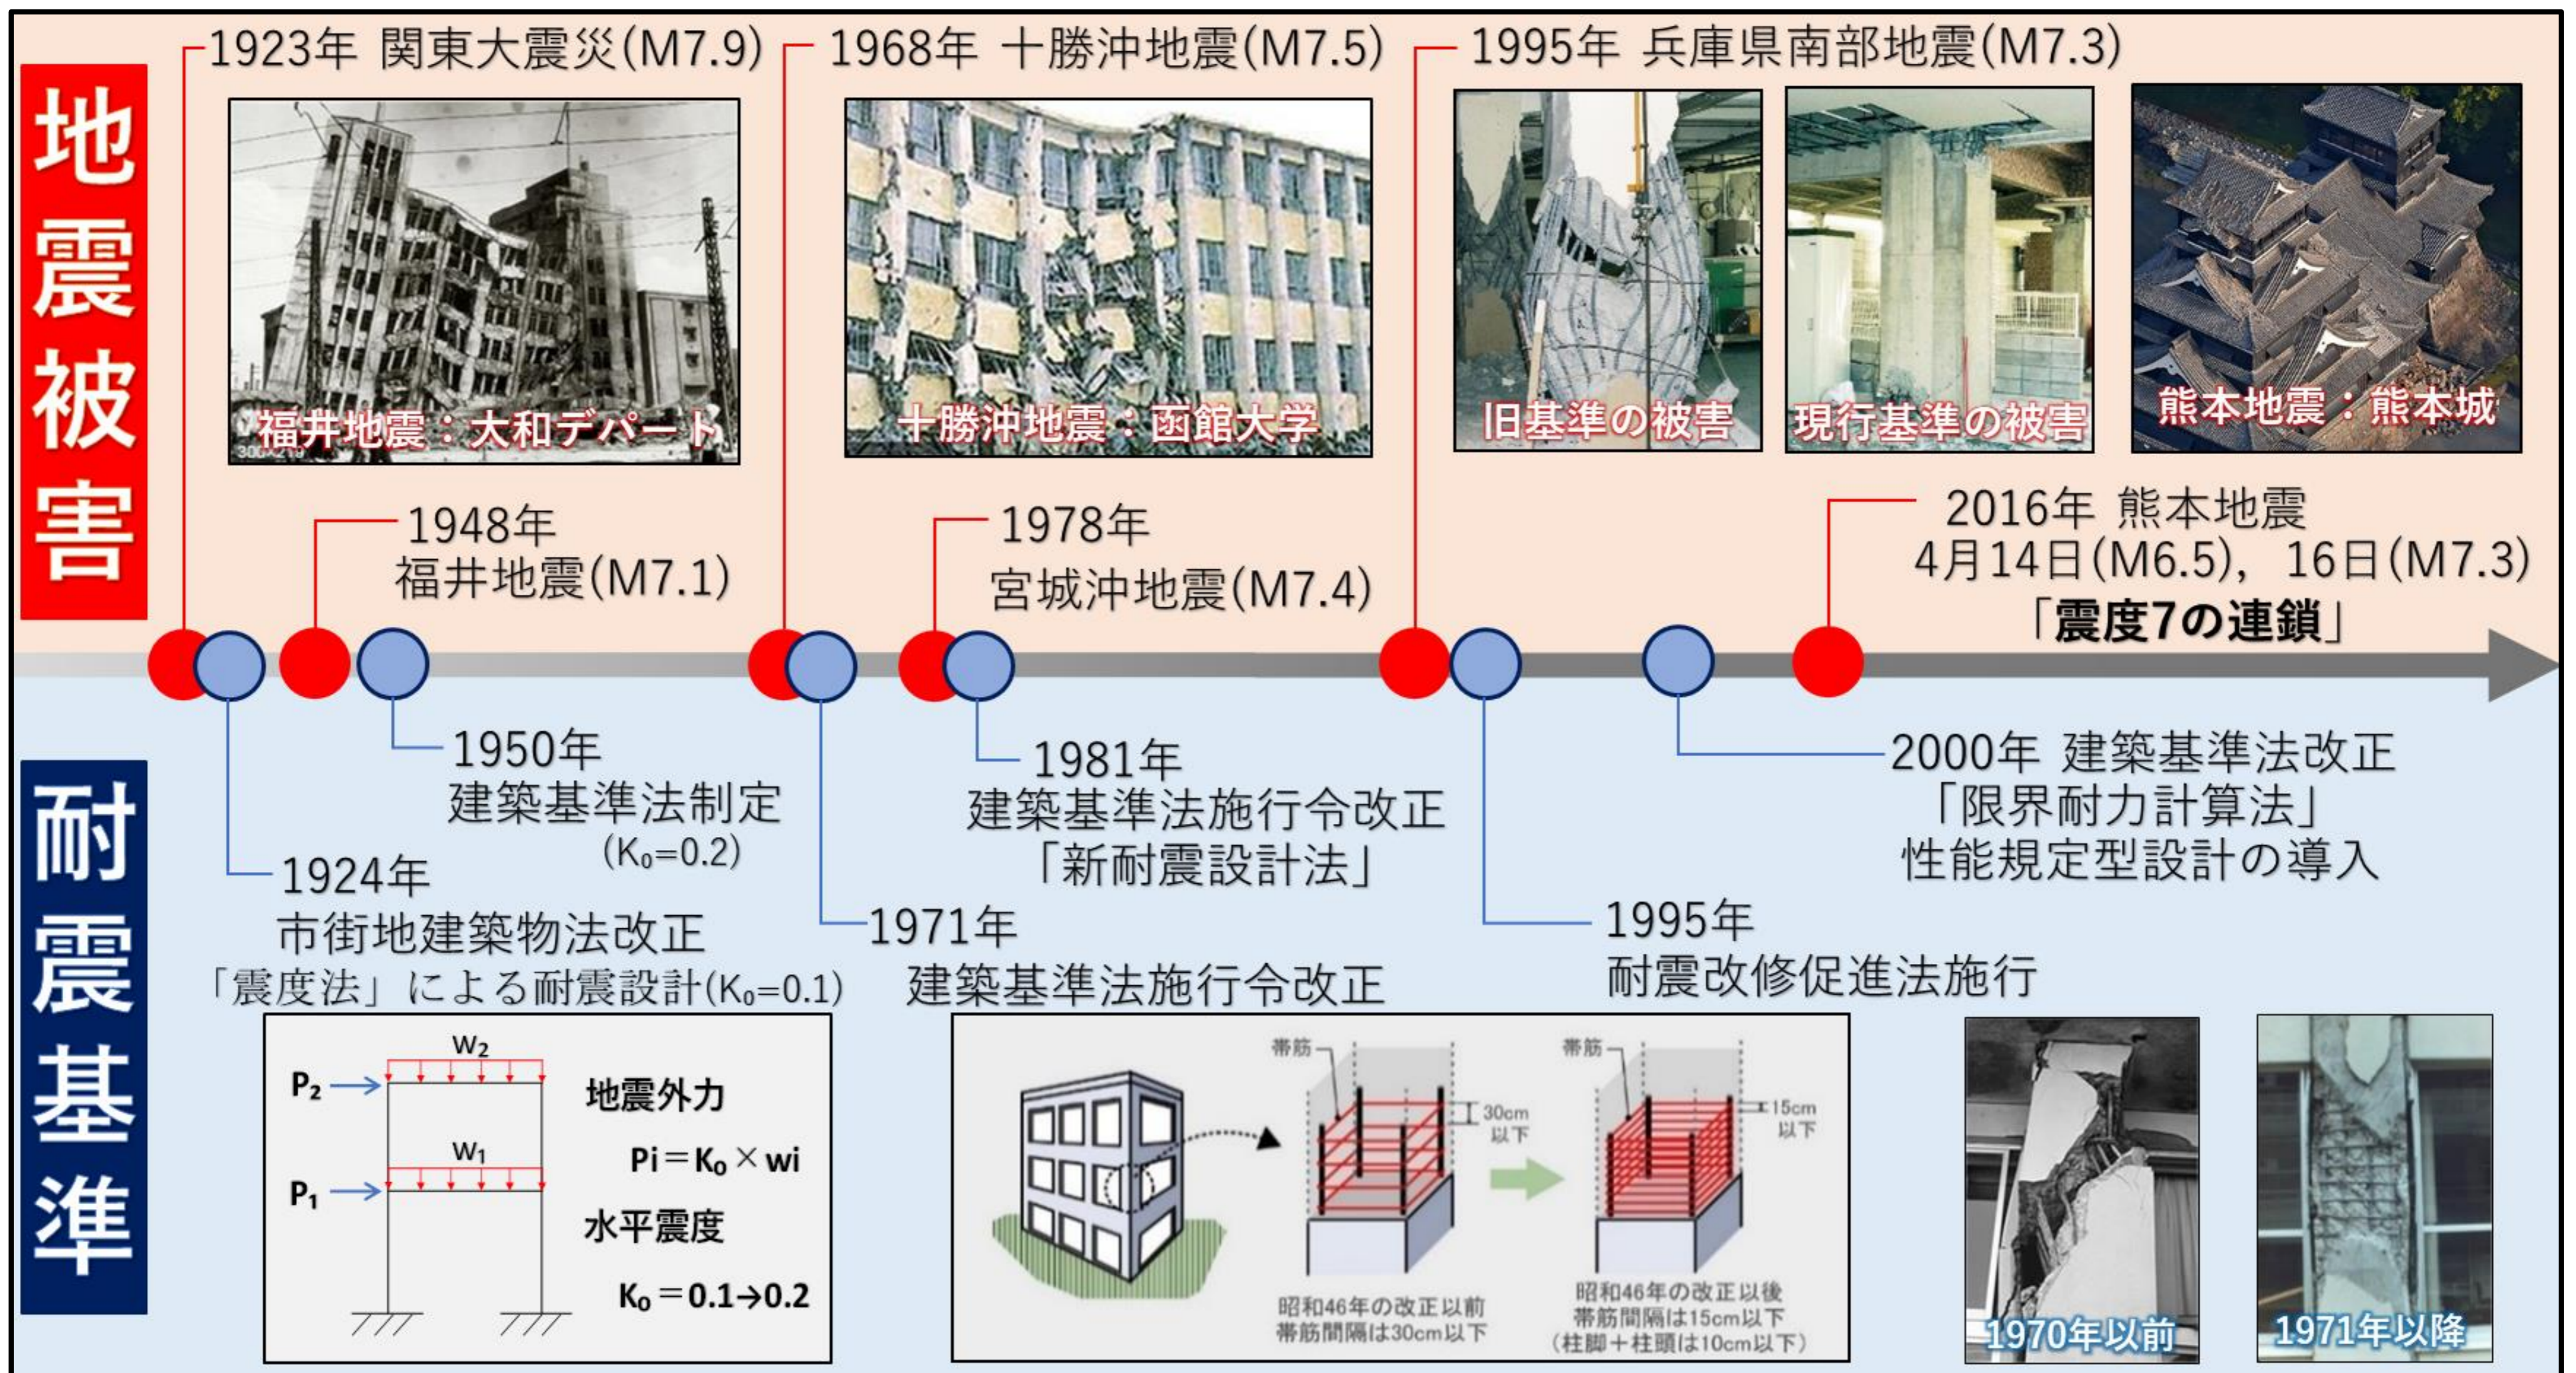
地震被害

1923年 関東大震災(M7.9)

福井地震：大和デパート

1968年 十勝沖地震(M7.5)

十勝沖地震：函館大学

1995年 兵庫県南部地震(M7.3)

旧基準の被害

現行基準の被害

熊本地震：熊本城

1948年
福井地震(M7.1)

1978年
宮城沖地震(M7.4)

2016年 熊本地震
4月14日(M6.5), 16日(M7.3)
「震度7の連鎖」

耐震基準

1950年
建築基準法制定
($K_0$=0.2)

1924年
市街地建築物法改正
「震度法」による耐震設計($K_0$=0.1)

1971年
建築基準法施行令改正

1981年
建築基準法施行令改正
「新耐震設計法」

1995年
耐震改修促進法施行

2000年 建築基準法改正
「限界耐力計算法」
性能規定型設計の導入

$W_2$
$P_2$
$W_1$
$P_1$
地震外力
$P_i = K_0 \times w_i$
水平震度
$K_0 = 0.1 \rightarrow 0.2$

帯筋
30cm以下
帯筋
15cm以下
昭和46年の改正以前
帯筋間隔は30cm以下
昭和46年の改正以後
帯筋間隔は15cm以下
(柱脚+柱頭は10cm以下)

1970年以前

1971年以降